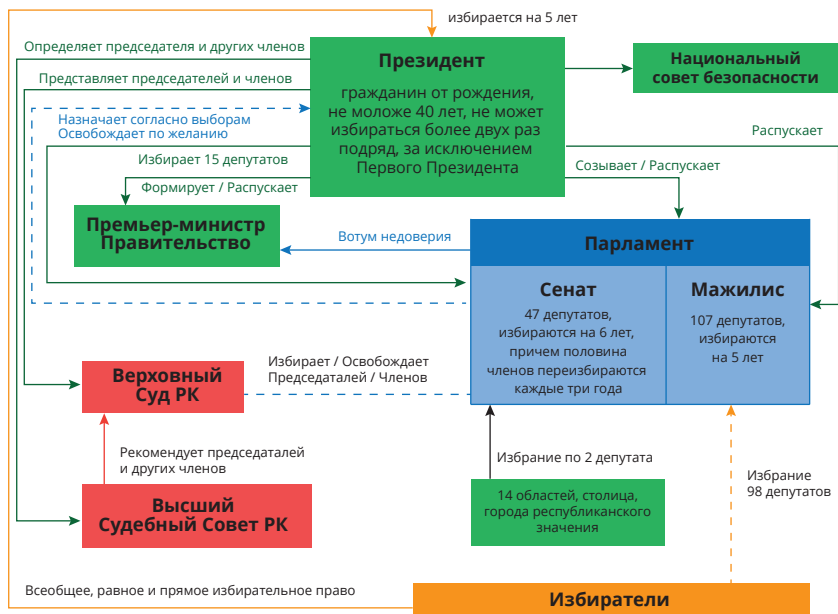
избирается на 5 лет

Определяет председателя и других членов

Представляет председателей и членов

Назначает согласно выборам
Освобождает по желанию

Избирает 15 депутатов

Формирует / Распускает

Президент

гражданин от рождения, не моложе 40 лет, не может избираться более двух раз подряд, за исключением Первого Президента

Национальный совет безопасности

Распускает

Созывает / Распускает

Премьер-министр
Правительство

Вотум недоверия

Парламент

Сенат

47 депутатов, избираются на 6 лет, причем половина членов переизбираются каждые три года

Мажилис

107 депутатов, избираются на 5 лет

Верховный Суд РК

Избирает / Освобождает
Председателей / Членов

Рекомендует председателей и других членов

Избрание по 2 депутата

Избрание 98 депутатов

Высший Судебный Совет РК

14 областей, столица, города республиканского значения

Всеобщее, равное и прямое избирательное право

Избиратели